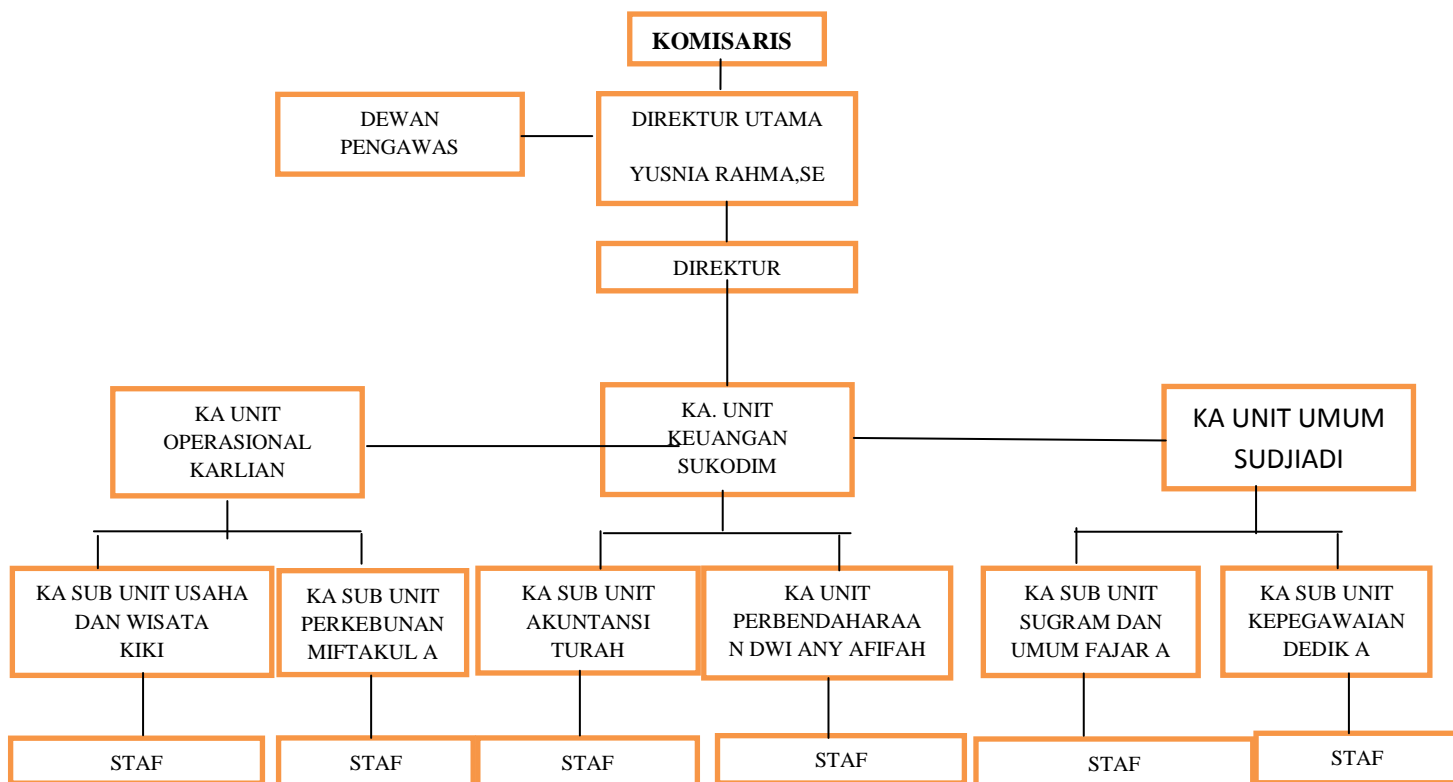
KOMISARIS

DEWAN PENGAWAS

DIREKTUR UTAMA

YUSNIA RAHMA,SE

DIREKTUR

KA UNIT OPERASIONAL KARLIAN

KA. UNIT KEUANGAN SUKODIM

KA UNIT UMUM SUDJIADI

KA SUB UNIT USAHA DAN WISATA KIKI

KA SUB UNIT PERKEBUNAN MIFTAKUL A

KA SUB UNIT AKUNTANSI TURAH

KA UNIT PERBENDAHARAAN DWI ANY AFIFAH

KA SUB UNIT SUGRAM DAN UMUM FAJAR A

KA SUB UNIT KEPEGAWAIAN DEDIK A

STAF

STAF

STAF

STAF

STAF

STAF